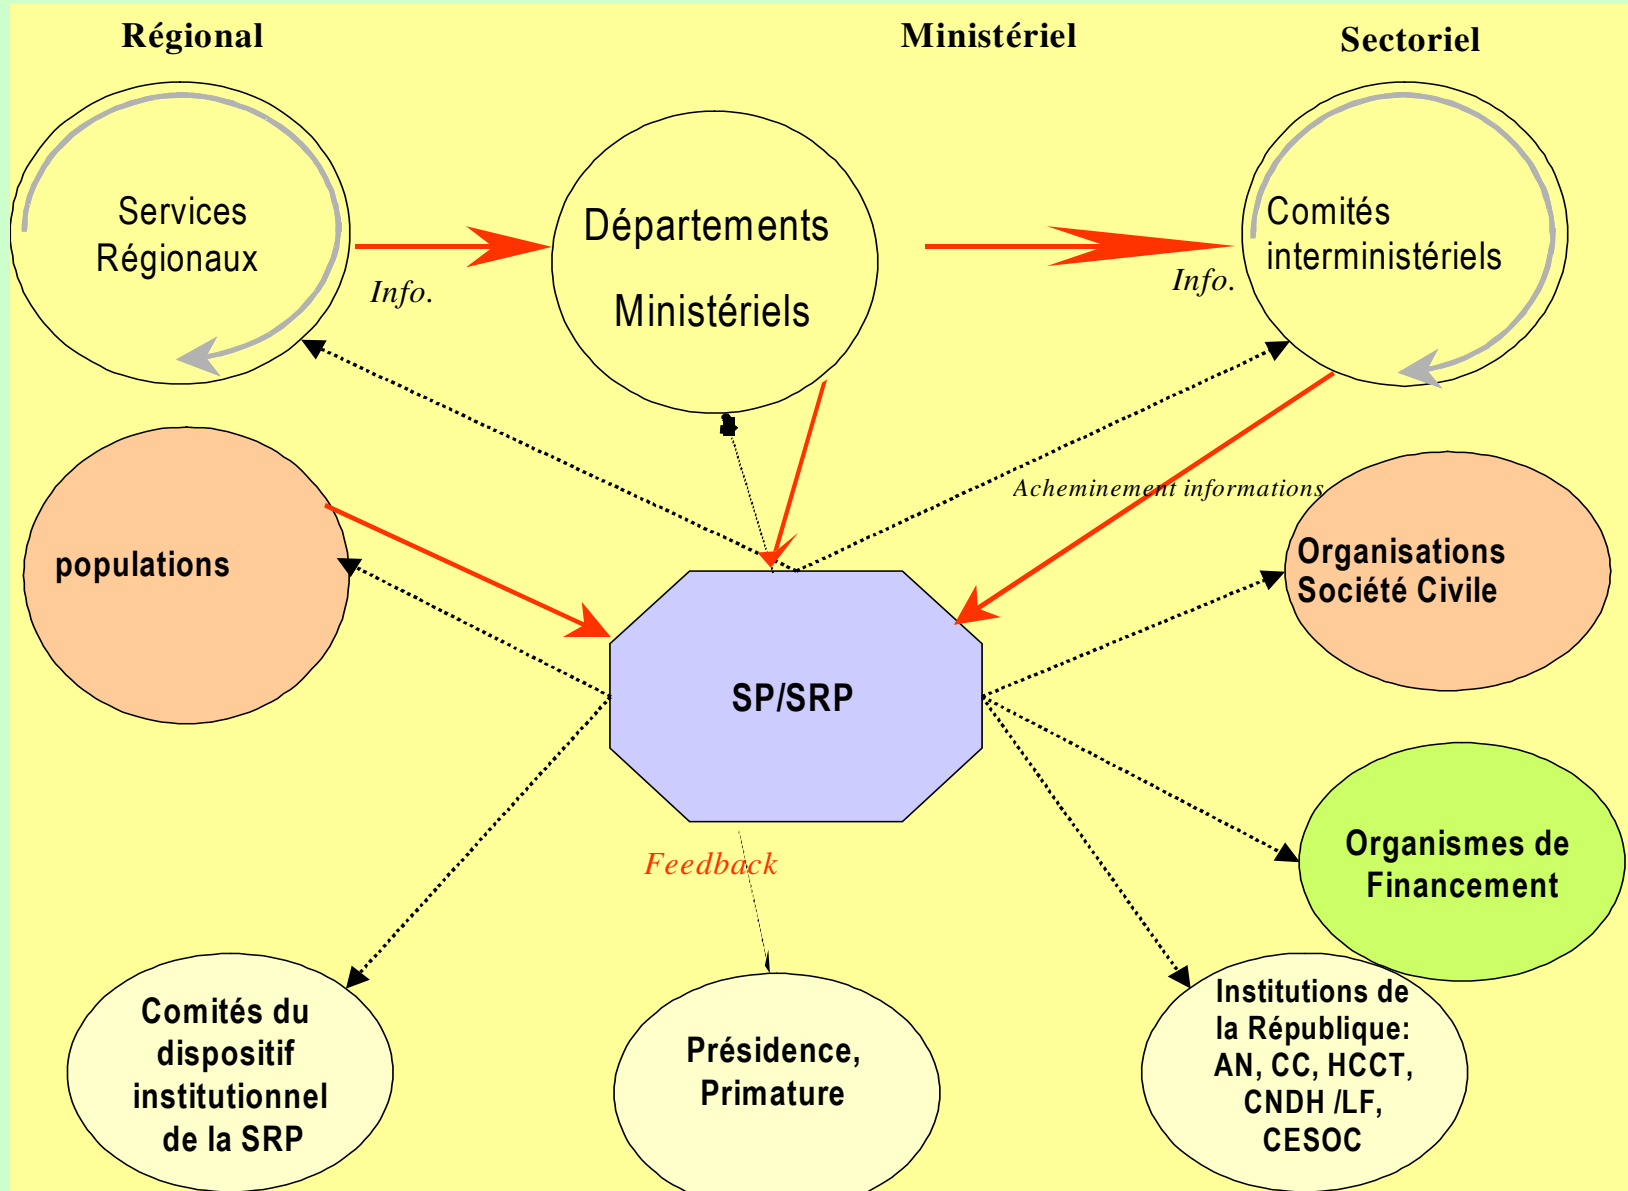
Régional

Ministériel

Sectoriel

Services Régionaux

Info.

Départements

Ministériels

Info.

Comités interministériels

populations

Acheminement informations

Organisations Société Civile

SP/SRP

Feedback

Organismes de Financement

Comités du dispositif institutionnel de la SRP

Présidence, Primature

Institutions de la République: AN, CC, HCCT, CNDH /LF, CESOC